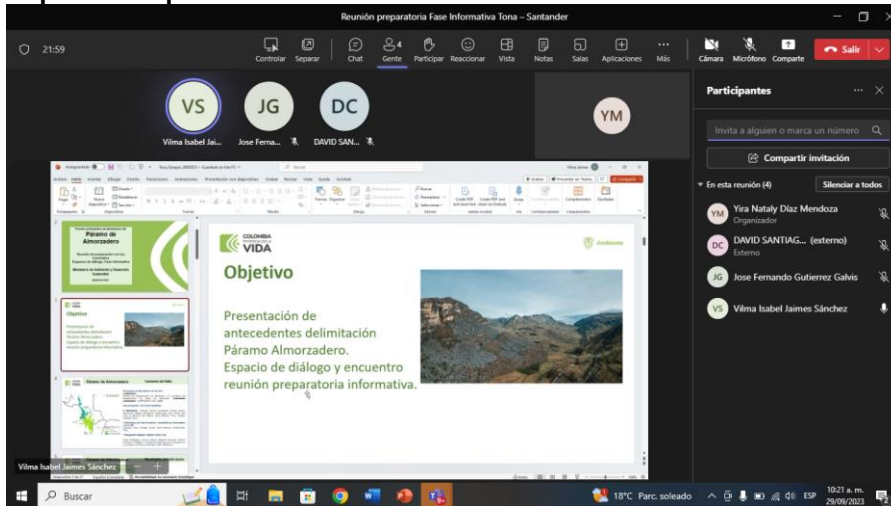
Reunión preparatoria Fase Informativa Tona - Santander

21:59

Controlar Separar Chat Gente Participar Reaccionar Vista Notas Salas Aplicaciones Más Cámara Micrófono Comparte Salir

VS Vilma Isabel Jai...
JG Jose Ferna...
DC DAVID SAN...
YM

Participantes

Invita a alguien o marca un número

Compartir invitación

En esta reunión (4) Silenciar a todos

YM Yira Nataly Díaz Mendoza
Organizador

DC DAVID SANTIAG... (externo)
Externo

JG Jose Fernando Gutierrez Galvis

VS Vilma Isabel Jaimes Sánchez

Páramo de Almorzadero

Objetivo

COLOMBIA POTENCIA DE LA VIDA

Ambiente

Objetivo

Presentación de antecedentes delimitación Páramo Almorzadero.
Espacio de diálogo y encuentro reunión preparatoria informativa.

Páramo de Almorzadero

Vilma Isabel Jaimes Sánchez

Buscar

18°C Parc. soleado ESP 10:21 a. m. 29/09/2023